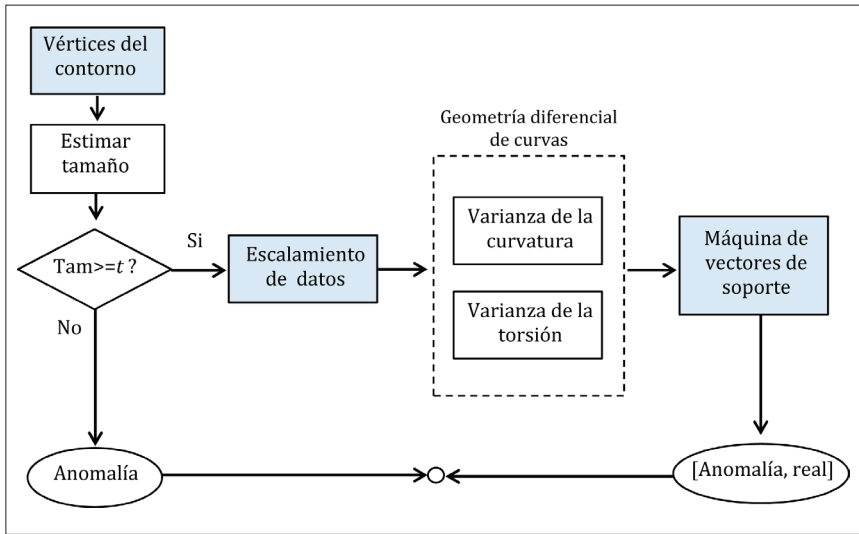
Vértices del contorno

Estimar tamaño

Tam>=$t$ ?

Si

No

Escalamiento de datos

Geometría diferencial de curvas

Varianza de la curvatura

Varianza de la torsión

Máquina de vectores de soporte

Anomalía

[Anomalía, real]